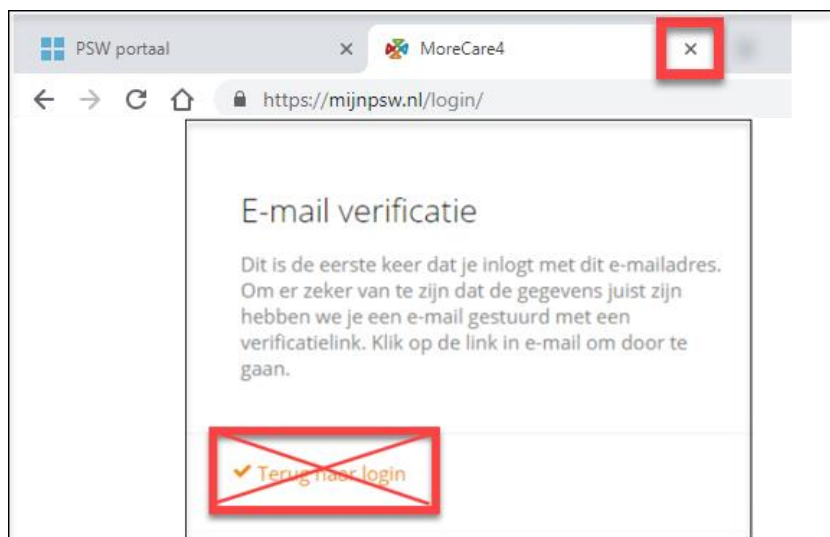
PSW portaal ×
MoreCare4 ×

https://mijnpsw.nl/login/

E-mail verificatie

Dit is de eerste keer dat je inlogt met dit e-mailadres. Om er zeker van te zijn dat de gegevens juist zijn hebben we je een e-mail gestuurd met een verificatielink. Klik op de link in e-mail om door te gaan.

✔ Terug naar login